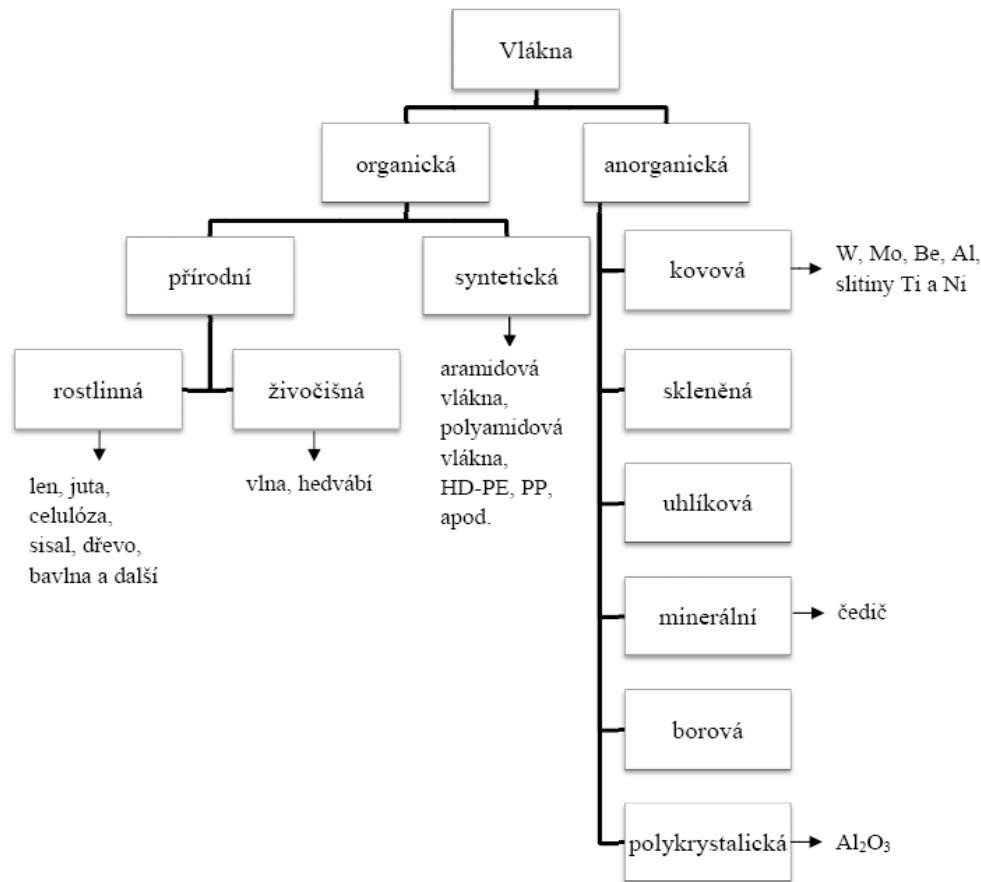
Vlákna

organická

anorganická

přírodní

syntetická

aramidová vlákna, polyamidová vlákna, HD-PE, PP, apod.

rostlinná

živočišná

len, juta, celulóza, sisal, dřevo, bavlna a další

vlna, hedvábí

kovová

W, Mo, Be, Al, slitiny Ti a Ni

skleněná

uhlíková

minerální

čedič

borová

polykrystalická

$Al_2O_3$